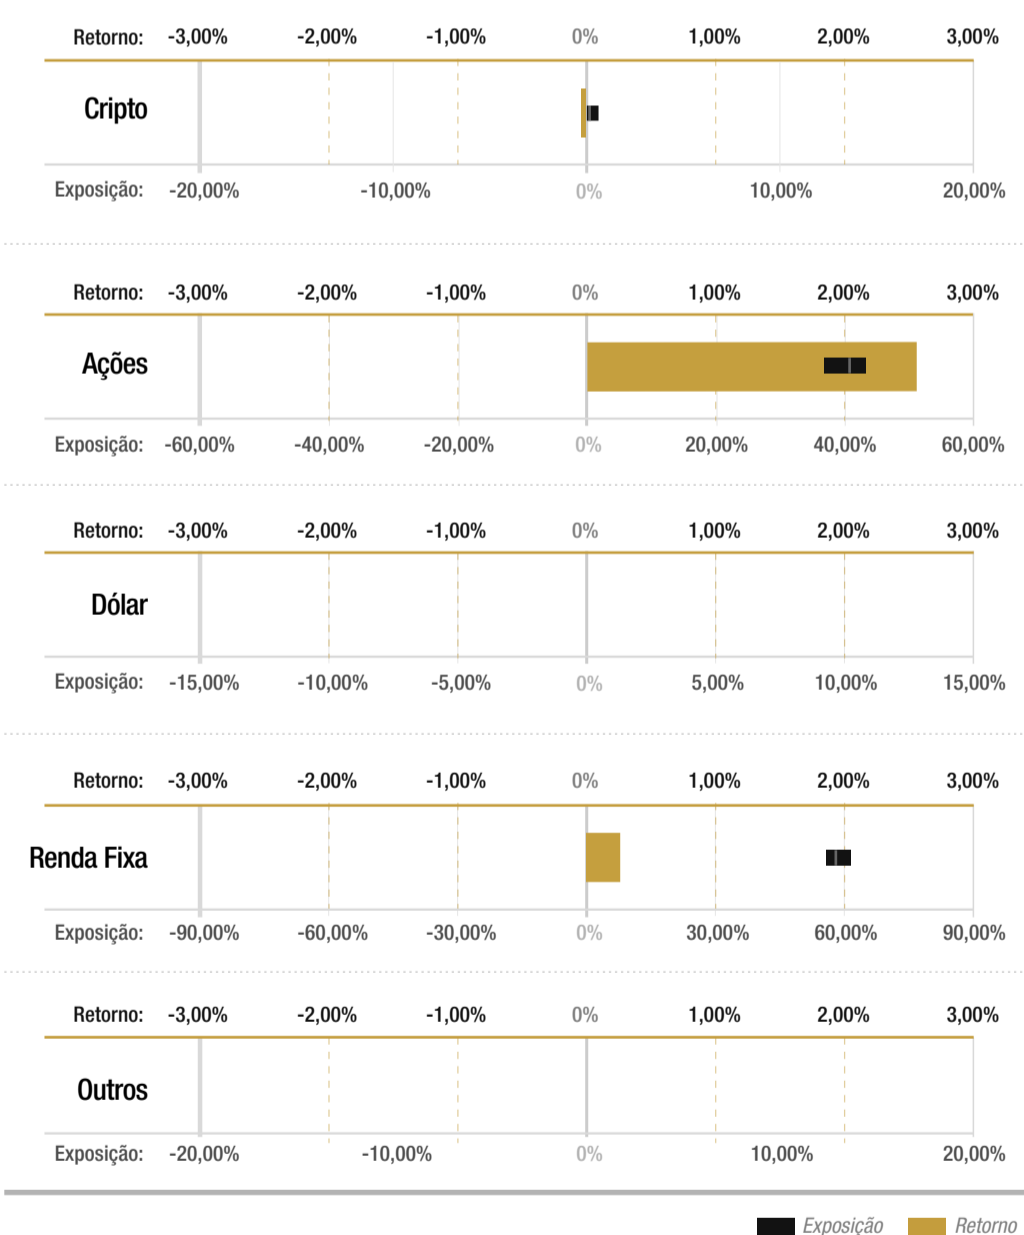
Retorno: -3,00% -2,00% -1,00% 0% 1,00% 2,00% 3,00%

Cripto

Exposição: -20,00% -10,00% 0% 10,00% 20,00%

Retorno: -3,00% -2,00% -1,00% 0% 1,00% 2,00% 3,00%

Ações

Exposição: -60,00% -40,00% -20,00% 0% 20,00% 40,00% 60,00%

Retorno: -3,00% -2,00% -1,00% 0% 1,00% 2,00% 3,00%

Dólar

Exposição: -15,00% -10,00% -5,00% 0% 5,00% 10,00% 15,00%

Retorno: -3,00% -2,00% -1,00% 0% 1,00% 2,00% 3,00%

Renda Fixa

Exposição: -90,00% -60,00% -30,00% 0% 30,00% 60,00% 90,00%

Retorno: -3,00% -2,00% -1,00% 0% 1,00% 2,00% 3,00%

Outros

Exposição: -20,00% -10,00% 0% 10,00% 20,00%

Exposição Retorno